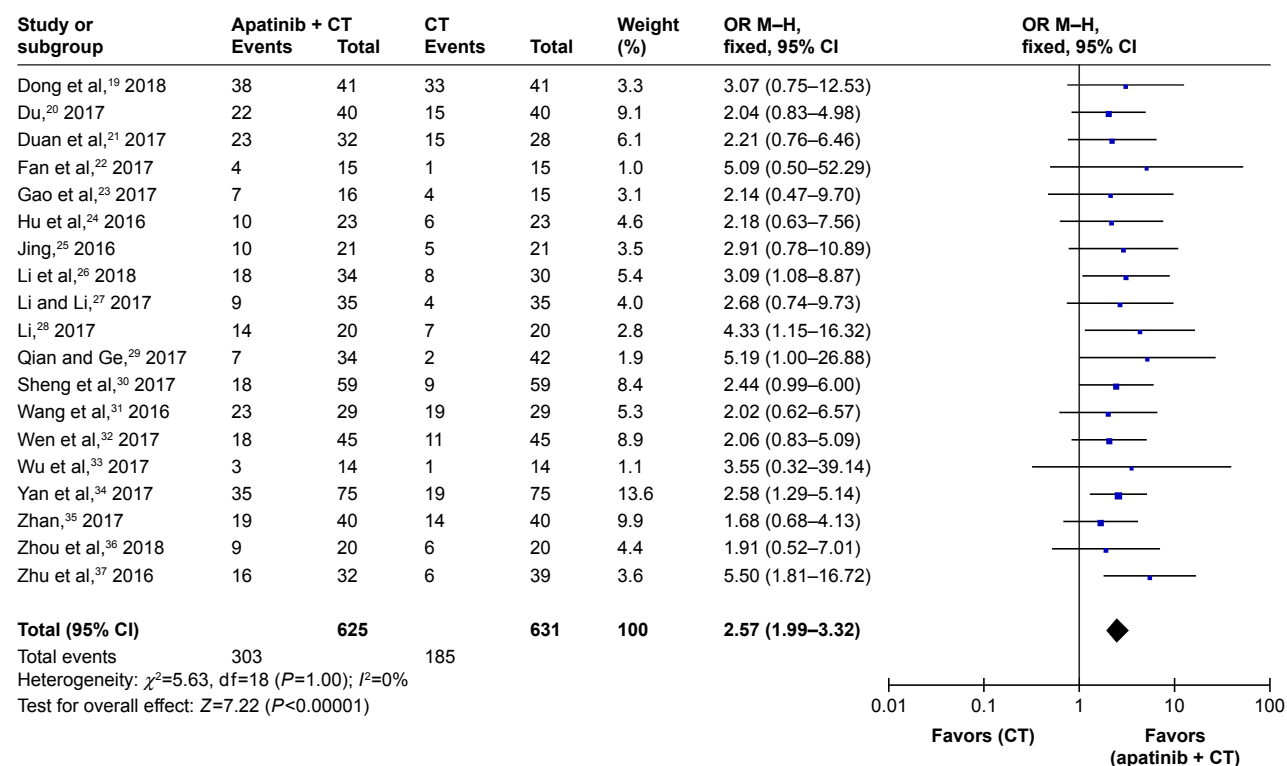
| Study or subgroup | Apatinib + CT Events | Total | CT Events | Total | Weight (%) | OR M–H, fixed, 95% CI |
|---|---|---|---|---|---|---|
| Dong et al,$^{19}$ 2018 | 38 | 41 | 33 | 41 | 3.3 | 3.07 (0.75–12.53) |
| Du,$^{20}$ 2017 | 22 | 40 | 15 | 40 | 9.1 | 2.04 (0.83–4.98) |
| Duan et al,$^{21}$ 2017 | 23 | 32 | 15 | 28 | 6.1 | 2.21 (0.76–6.46) |
| Fan et al,$^{22}$ 2017 | 4 | 15 | 1 | 15 | 1.0 | 5.09 (0.50–52.29) |
| Gao et al,$^{23}$ 2017 | 7 | 16 | 4 | 15 | 3.1 | 2.14 (0.47–9.70) |
| Hu et al,$^{24}$ 2016 | 10 | 23 | 6 | 23 | 4.6 | 2.18 (0.63–7.56) |
| Jing,$^{25}$ 2016 | 10 | 21 | 5 | 21 | 3.5 | 2.91 (0.78–10.89) |
| Li et al,$^{26}$ 2018 | 18 | 34 | 8 | 30 | 5.4 | 3.09 (1.08–8.87) |
| Li and Li,$^{27}$ 2017 | 9 | 35 | 4 | 35 | 4.0 | 2.68 (0.74–9.73) |
| Li,$^{28}$ 2017 | 14 | 20 | 7 | 20 | 2.8 | 4.33 (1.15–16.32) |
| Qian and Ge,$^{29}$ 2017 | 7 | 34 | 2 | 42 | 1.9 | 5.19 (1.00–26.88) |
| Sheng et al,$^{30}$ 2017 | 18 | 59 | 9 | 59 | 8.4 | 2.44 (0.99–6.00) |
| Wang et al,$^{31}$ 2016 | 23 | 29 | 19 | 29 | 5.3 | 2.02 (0.62–6.57) |
| Wen et al,$^{32}$ 2017 | 18 | 45 | 11 | 45 | 8.9 | 2.06 (0.83–5.09) |
| Wu et al,$^{33}$ 2017 | 3 | 14 | 1 | 14 | 1.1 | 3.55 (0.32–39.14) |
| Yan et al,$^{34}$ 2017 | 35 | 75 | 19 | 75 | 13.6 | 2.58 (1.29–5.14) |
| Zhan,$^{35}$ 2017 | 19 | 40 | 14 | 40 | 9.9 | 1.68 (0.68–4.13) |
| Zhou et al,$^{36}$ 2018 | 9 | 20 | 6 | 20 | 4.4 | 1.91 (0.52–7.01) |
| Zhu et al,$^{37}$ 2016 | 16 | 32 | 6 | 39 | 3.6 | 5.50 (1.81–16.72) |
| Total (95% CI) | | 625 | | 631 | 100 | 2.57 (1.99–3.32) |
| Total events | 303 | | 185 | | | |

Heterogeneity: $\chi^2$=5.63, df=18 (P=1.00); $I^2$=0%
Test for overall effect: Z=7.22 (P<0.00001)

OR M–H, fixed, 95% CI

0.01 0.1 1 10 100

Favors (CT) Favors (apatinib + CT)